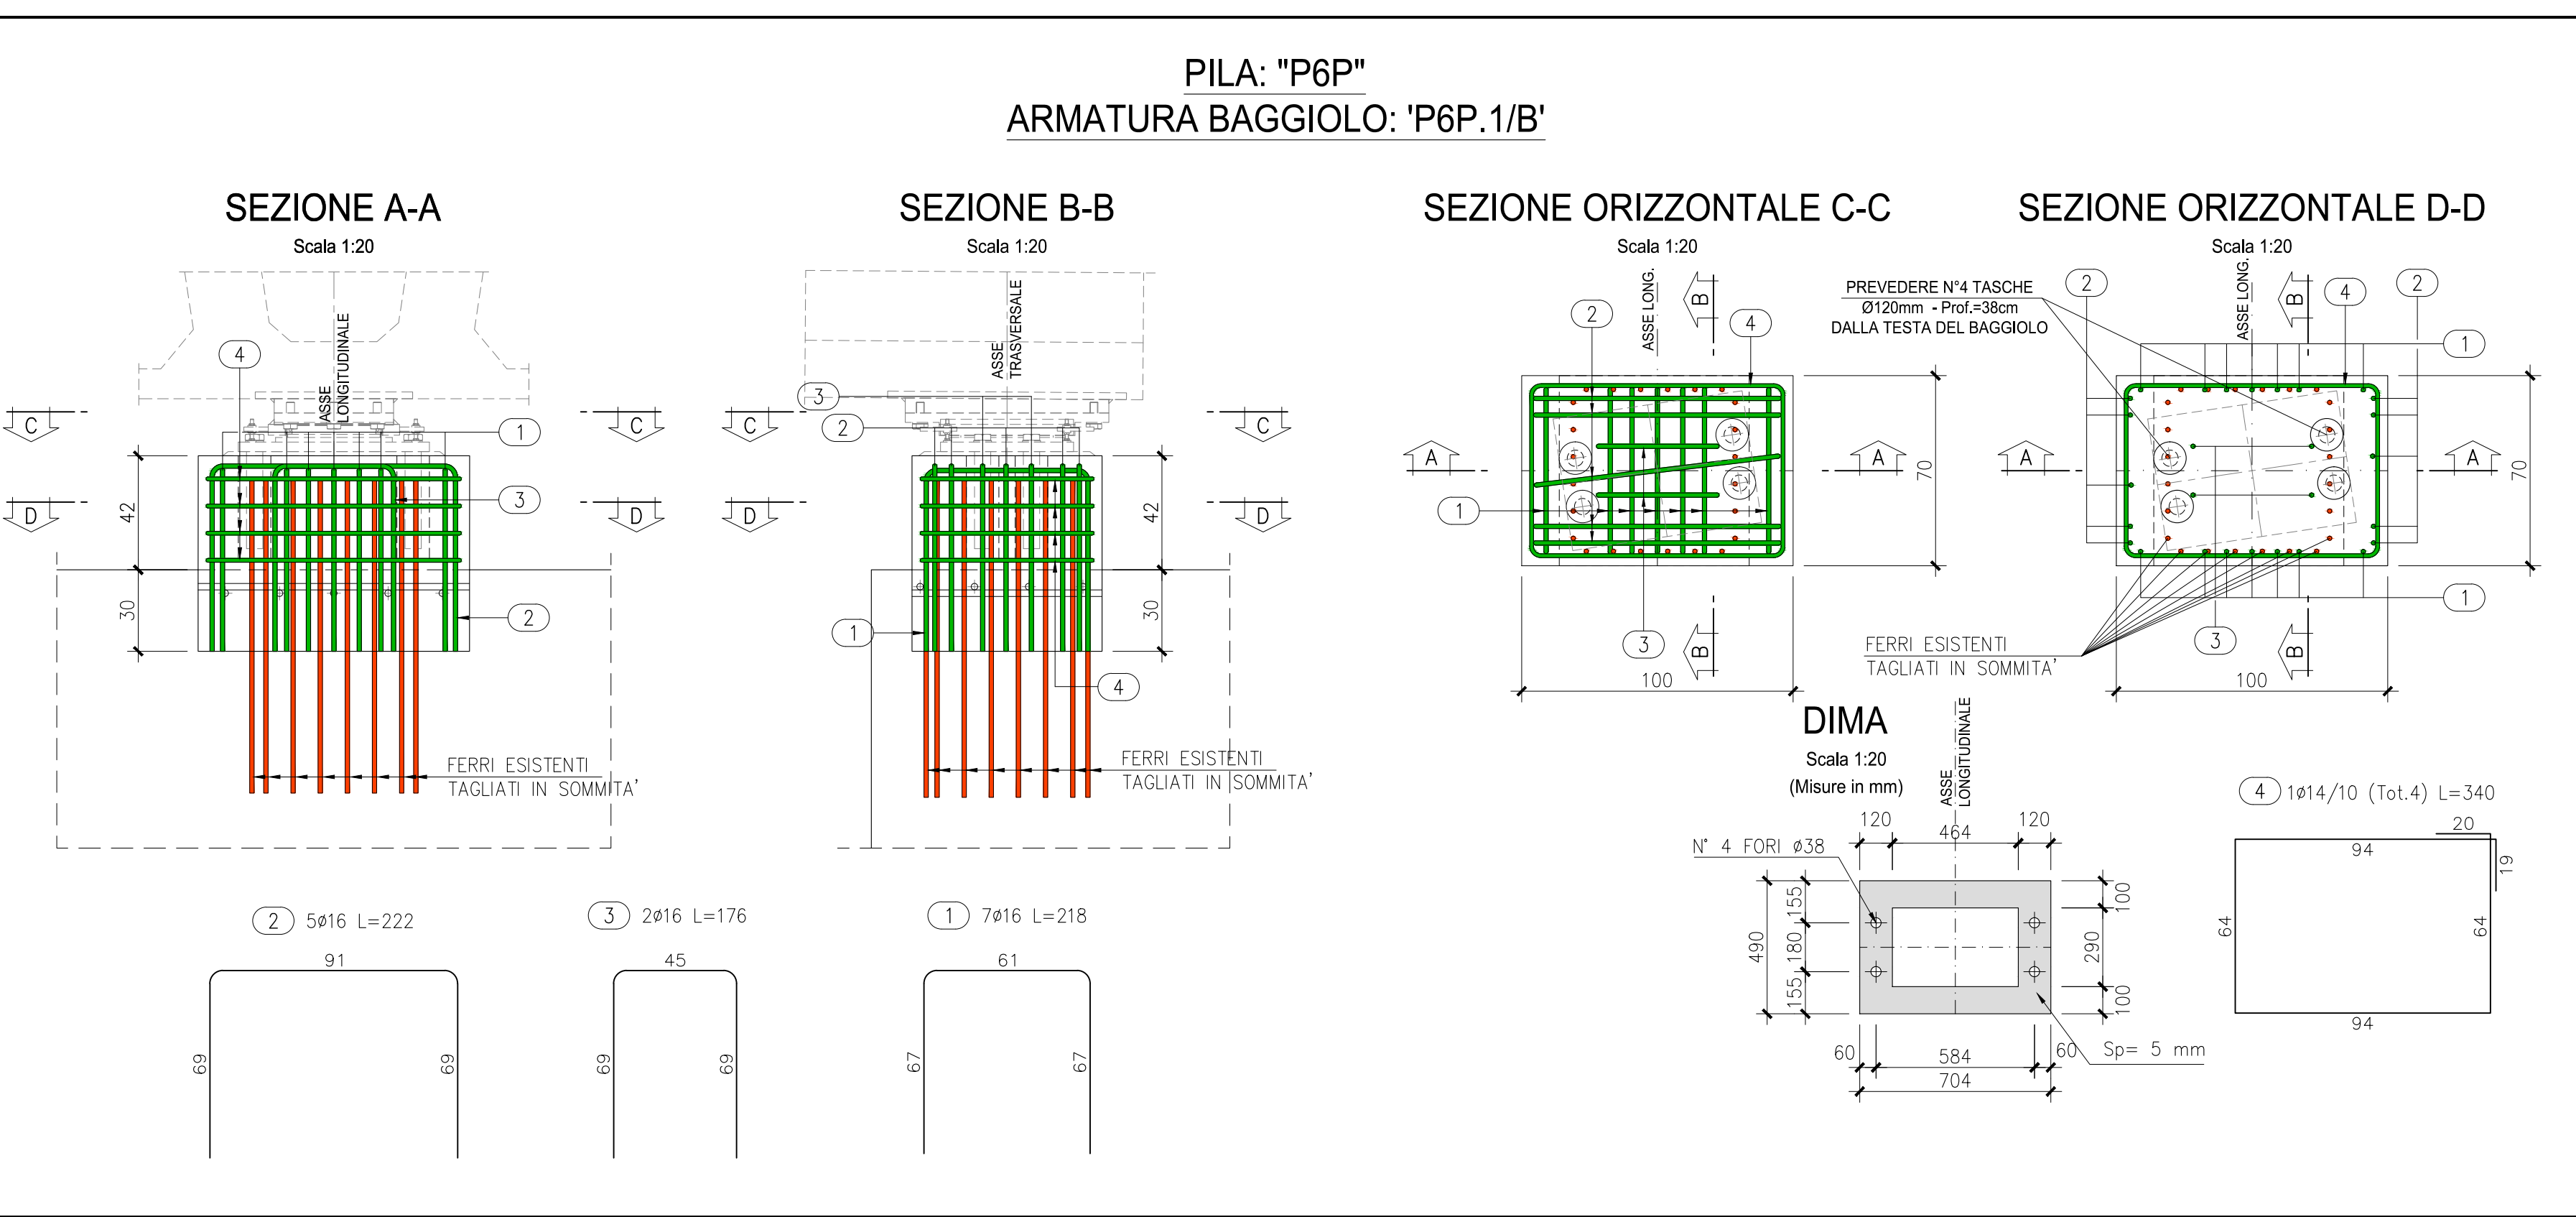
PILA: "P6P"
ARMATURA BAGGIOLO: 'P6P.1/B'

SEZIONE A-A
Scala 1:20

ASSE LONGITUDINALE
4
1
3
2
C C
D D
42
30
FERRI ESISTENTI TAGLIATI IN SOMMITA'

SEZIONE B-B
Scala 1:20

ASSE TRASVERSALE
3
2
1
4
C C
D D
42
30
FERRI ESISTENTI TAGLIATI IN SOMMITA'

SEZIONE ORIZZONTALE C-C
Scala 1:20

ASSE LONG.
2
4
1
3
A A
B B
70
100

SEZIONE ORIZZONTALE D-D
Scala 1:20

PREVEDERE N°4 TASCHE Ø120mm - Prof.=38cm DALLA TESTA DEL BAGGIOLO
ASSE LONG.
2
4
2
1
1
3
A A
B B
70
100
FERRI ESISTENTI TAGLIATI IN SOMMITA'

DIMA
Scala 1:20
(Misure in mm)
ASSE LONGITUDINALE
N° 4 FORI ø38
120
464
120
490
155
180
155
100
290
100
60
584
60
704
Sp= 5 mm

4 1ø14/10 (Tot.4) L=340
20
19
94
64
64
94

2 5ø16 L=222
91
69
69

3 2ø16 L=176
45
69
69

1 7ø16 L=218
61
67
67